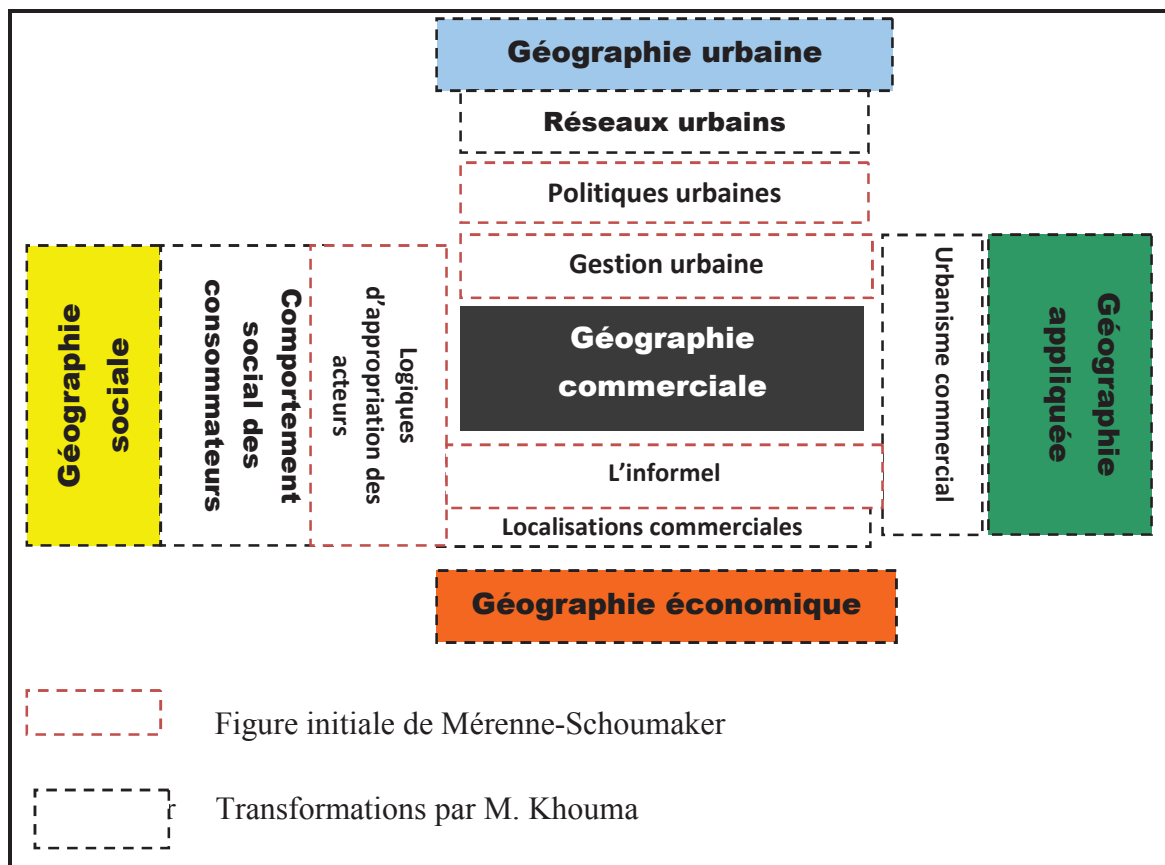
Géographie urbaine

Réseaux urbains

Politiques urbaines

Gestion urbaine

Géographie sociale

Comportement social des consommateurs

Logiques d'appropriation des acteurs

Géographie commerciale

Urbanisme commercial

Géographie appliquée

L'informel

Localisations commerciales

Géographie économique

Figure initiale de Mérenne-Schoumaker

Transformations par M. Khouma